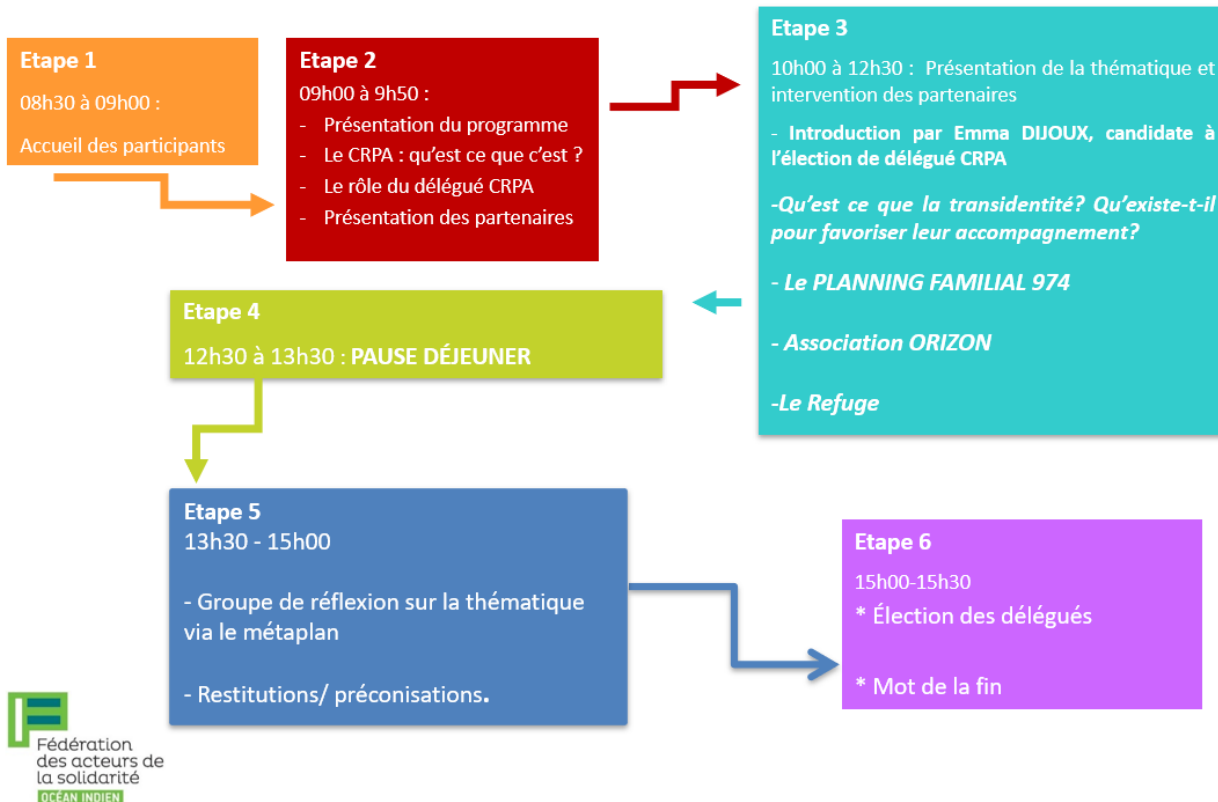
Etape 1

08h30 à 09h00 :

Accueil des participants

Etape 2

09h00 à 9h50 :

- Présentation du programme
- Le CRPA : qu'est ce que c'est ?
- Le rôle du délégué CRPA
- Présentation des partenaires

Etape 3

10h00 à 12h30 : Présentation de la thématique et intervention des partenaires

- Introduction par Emma DIJOUX, candidate à l'élection de délégué CRPA

-Qu'est ce que la transidentité? Qu'existe-t-il pour favoriser leur accompagnement?

- Le PLANNING FAMILIAL 974

- Association ORIZON

-Le Refuge

Etape 4

12h30 à 13h30 : PAUSE DÉJEUNER

Etape 5

13h30 - 15h00

- Groupe de réflexion sur la thématique via le métaplan

- Restitutions/ préconisations.

Etape 6

15h00-15h30

* Élection des délégués

* Mot de la fin

Fédération des acteurs de la solidarité
OCÉAN INDIEN